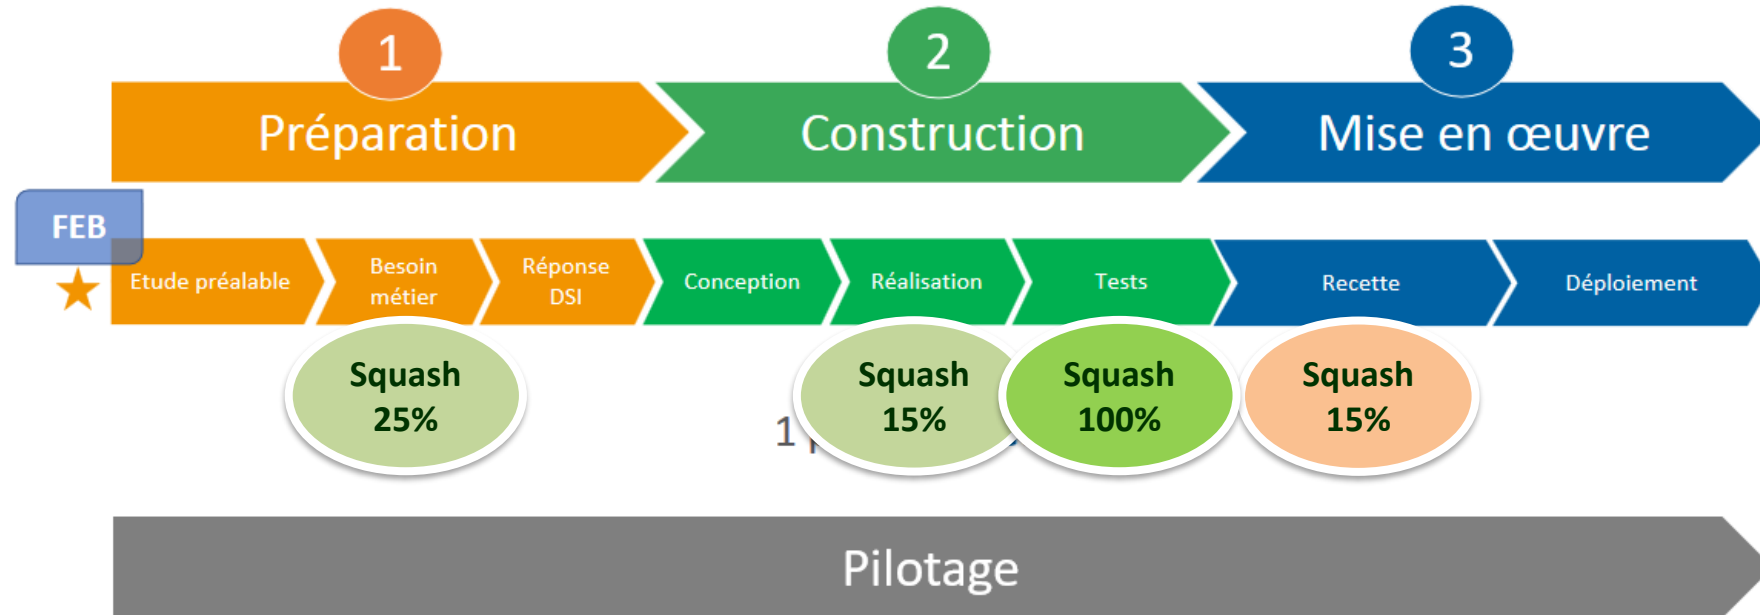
1
Préparation
2
Construction
3
Mise en œuvre

FEB

Etude préalable
Besoin métier
Réponse DSI
Conception
Réalisation
Tests
Recette
Déploiement

Squash 25%
Squash 15%
Squash 100%
Squash 15%

1 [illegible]

Pilotage